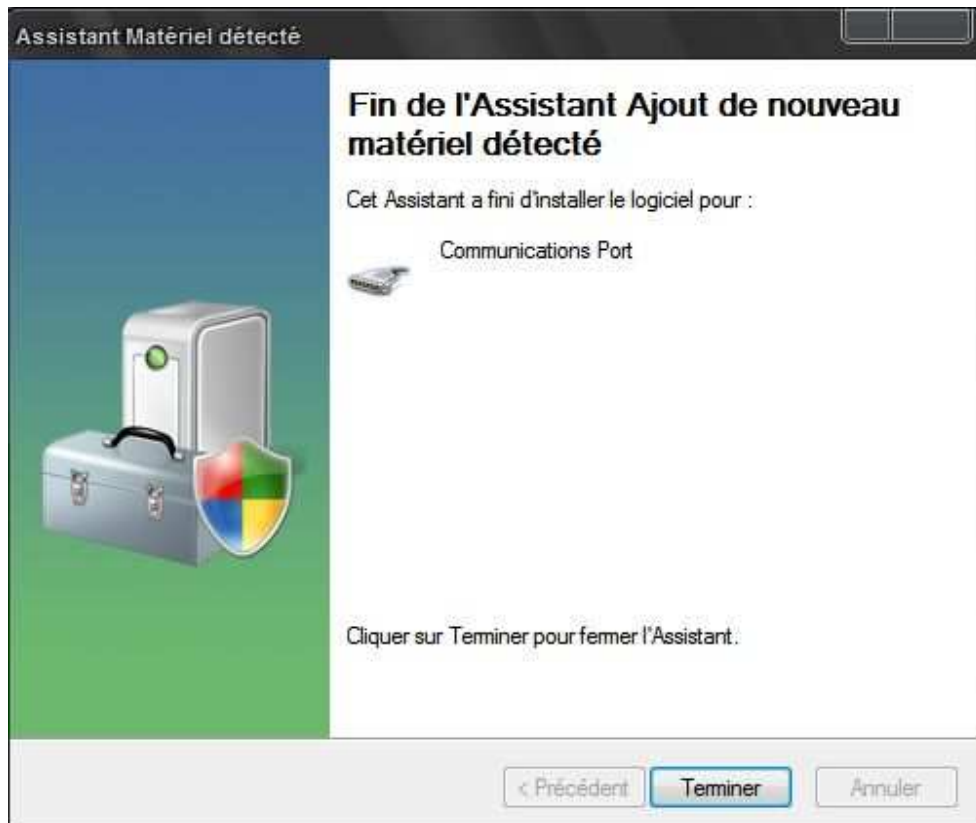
Assistant Matériel détecté

Fin de l'Assistant Ajout de nouveau matériel détecté

Cet Assistant a fini d'installer le logiciel pour :

Communications Port

Cliquer sur Terminer pour fermer l'Assistant.

< Précédent Terminer Annuler